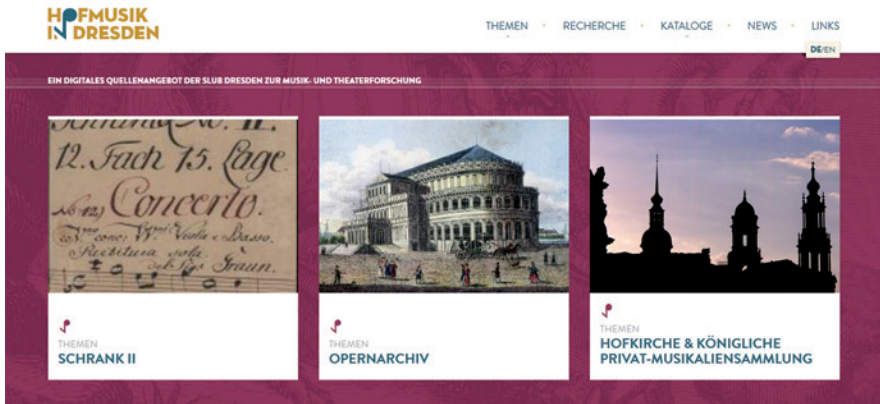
HOFMUSIK IN DRESDEN

THEMEN RECHERCHE KATALOGE NEWS LINKS

DE/EN

EIN DIGITALES QUELLENANGEBOT DER SLUB DRESDEN ZUR MUSIK- UND THEATERFORSCHUNG

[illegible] II.
12. Fach 15. Lage
No. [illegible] Concerto.
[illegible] Violino e Basso.
Partitura sola.
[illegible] Graun.

THEMEN
SCHRANK II

THEMEN
OPERNARCHIV

THEMEN
HOFKIRCHE & KÖNIGLICHE PRIVAT-MUSIKALIENSAMMLUNG